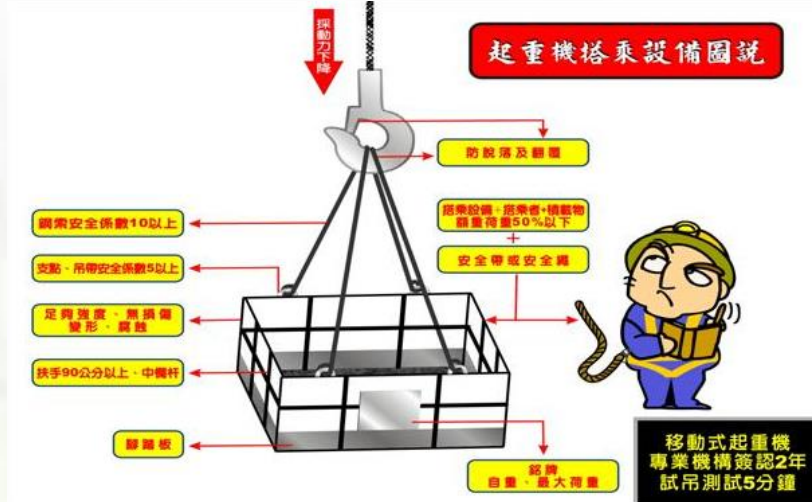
起重機搭乘設備圖說

採動力下降

防脫落及翻覆

鋼索安全係數10以上

搭乘設備、搭乘者+積載物額重荷重50%以下

+

安全帶或安全繩

支點、吊帶安全係數5以上

足夠強度、無損傷變形、腐蝕

扶手90公分以上、中欄杆

腳踏板

銘牌
自重、最大荷重

移動式起重機
專業機構簽認2年
試吊測試5分鐘